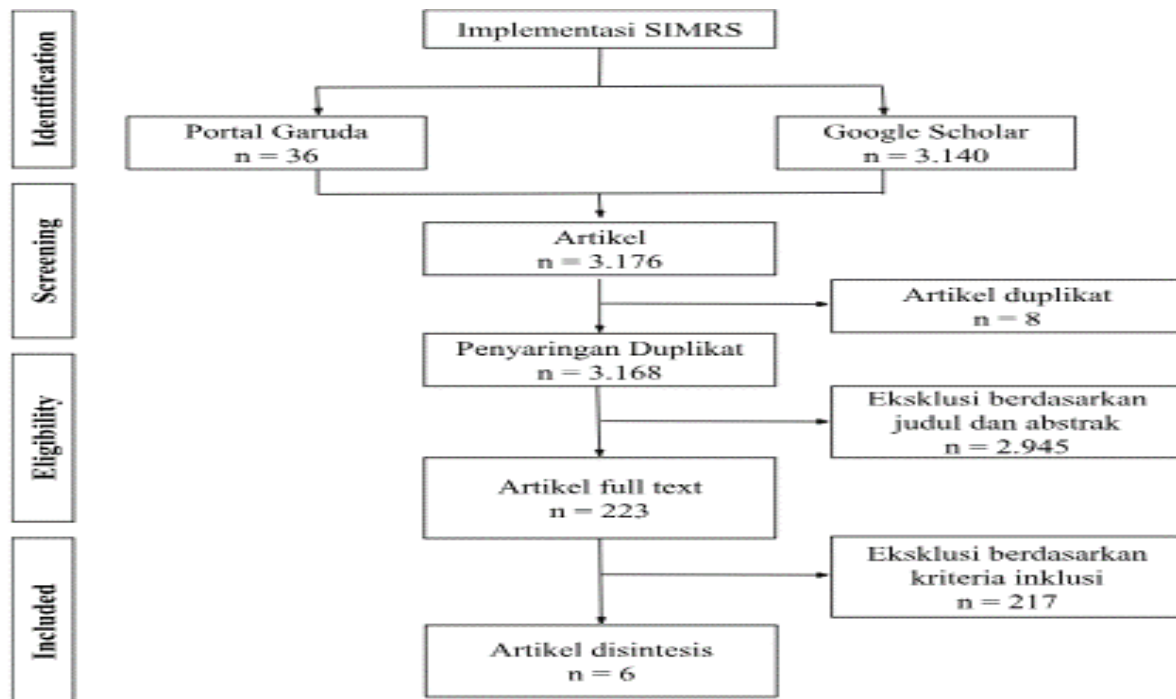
Identification

Implementasi SIMRS

Portal Garuda
n = 36

Google Scholar
n = 3.140

Screening

Artikel
n = 3.176

Artikel duplikat
n = 8

Penyaringan Duplikat
n = 3.168

Eligibility

Eksklusi berdasarkan judul dan abstrak
n = 2.945

Artikel full text
n = 223

Included

Eksklusi berdasarkan kriteria inklusi
n = 217

Artikel disintesis
n = 6